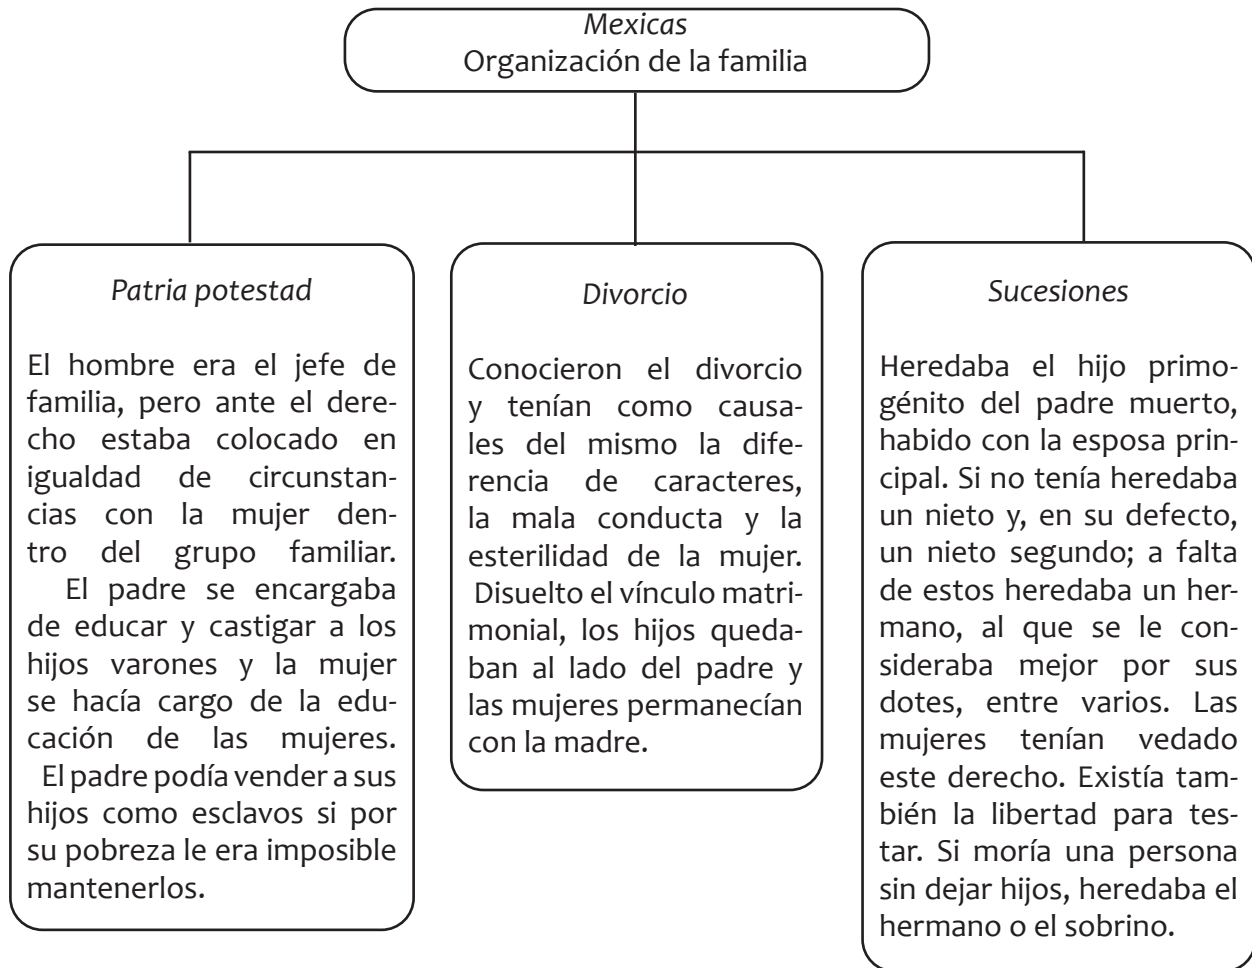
*Mexicas*
Organización de la familia

*Patria potestad*

El hombre era el jefe de familia, pero ante el derecho estaba colocado en igualdad de circunstancias con la mujer dentro del grupo familiar.

El padre se encargaba de educar y castigar a los hijos varones y la mujer se hacía cargo de la educación de las mujeres.

El padre podía vender a sus hijos como esclavos si por su pobreza le era imposible mantenerlos.

*Divorcio*

Conocieron el divorcio y tenían como causales del mismo la diferencia de caracteres, la mala conducta y la esterilidad de la mujer.

Disuelto el vínculo matrimonial, los hijos quedaban al lado del padre y las mujeres permanecían con la madre.

*Sucesiones*

Heredaba el hijo primogénito del padre muerto, habido con la esposa principal. Si no tenía heredaba un nieto y, en su defecto, un nieto segundo; a falta de estos heredaba un hermano, al que se le consideraba mejor por sus dotes, entre varios. Las mujeres tenían vedado este derecho. Existía también la libertad para testar. Si moría una persona sin dejar hijos, heredaba el hermano o el sobrino.